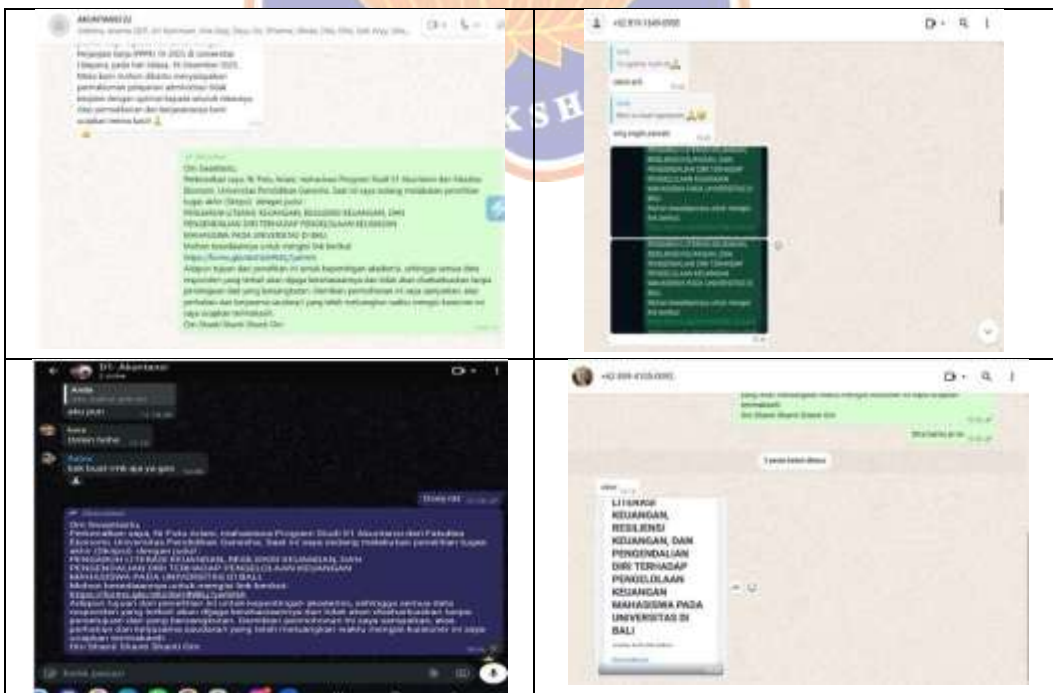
AKUNTANSI 22

Om Swastiastu,
Perkenalkan saya, Ni Putu Ariani, mahasiswa Program Studi S1 Akuntansi dari Fakultas Ekonomi, Universitas Pendidikan Ganesha. Saat ini saya sedang melakukan penelitian tugas akhir (Skripsi) dengan judul :
PENGARUH LITERASI KEUANGAN, RESILIENSI KEUANGAN, DAN PENGENDALIAN DIRI TERHADAP PENGELOLAAN KEUANGAN MAHASISWA PADA UNIVERSITAS DI BALI
Mohon kesediaannya untuk mengisi link berikut:
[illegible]
Om Shanti Shanti Shanti Om

+62 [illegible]
Terima kasih
PENGARUH LITERASI KEUANGAN, RESILIENSI KEUANGAN, DAN PENGENDALIAN DIRI TERHADAP PENGELOLAAN KEUANGAN MAHASISWA PADA UNIVERSITAS DI BALI

D1 Akuntansi
Anda
aku juga
Done kak
Om Swastiastu,
Perkenalkan saya, Ni Putu Ariani, mahasiswa Program Studi S1 Akuntansi dari Fakultas Ekonomi, Universitas Pendidikan Ganesha. Saat ini saya sedang melakukan penelitian tugas akhir (Skripsi) dengan judul :
PENGARUH LITERASI KEUANGAN, RESILIENSI KEUANGAN, DAN PENGENDALIAN DIRI TERHADAP PENGELOLAAN KEUANGAN MAHASISWA PADA UNIVERSITAS DI BALI
Mohon kesediaannya untuk mengisi link berikut:
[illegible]
Om Shanti Shanti Shanti Om

+62 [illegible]
Om Shanti Shanti Shanti Om
1 pesan belum dibaca
LITERASI KEUANGAN, RESILIENSI KEUANGAN, DAN PENGENDALIAN DIRI TERHADAP PENGELOLAAN KEUANGAN MAHASISWA PADA UNIVERSITAS DI BALI